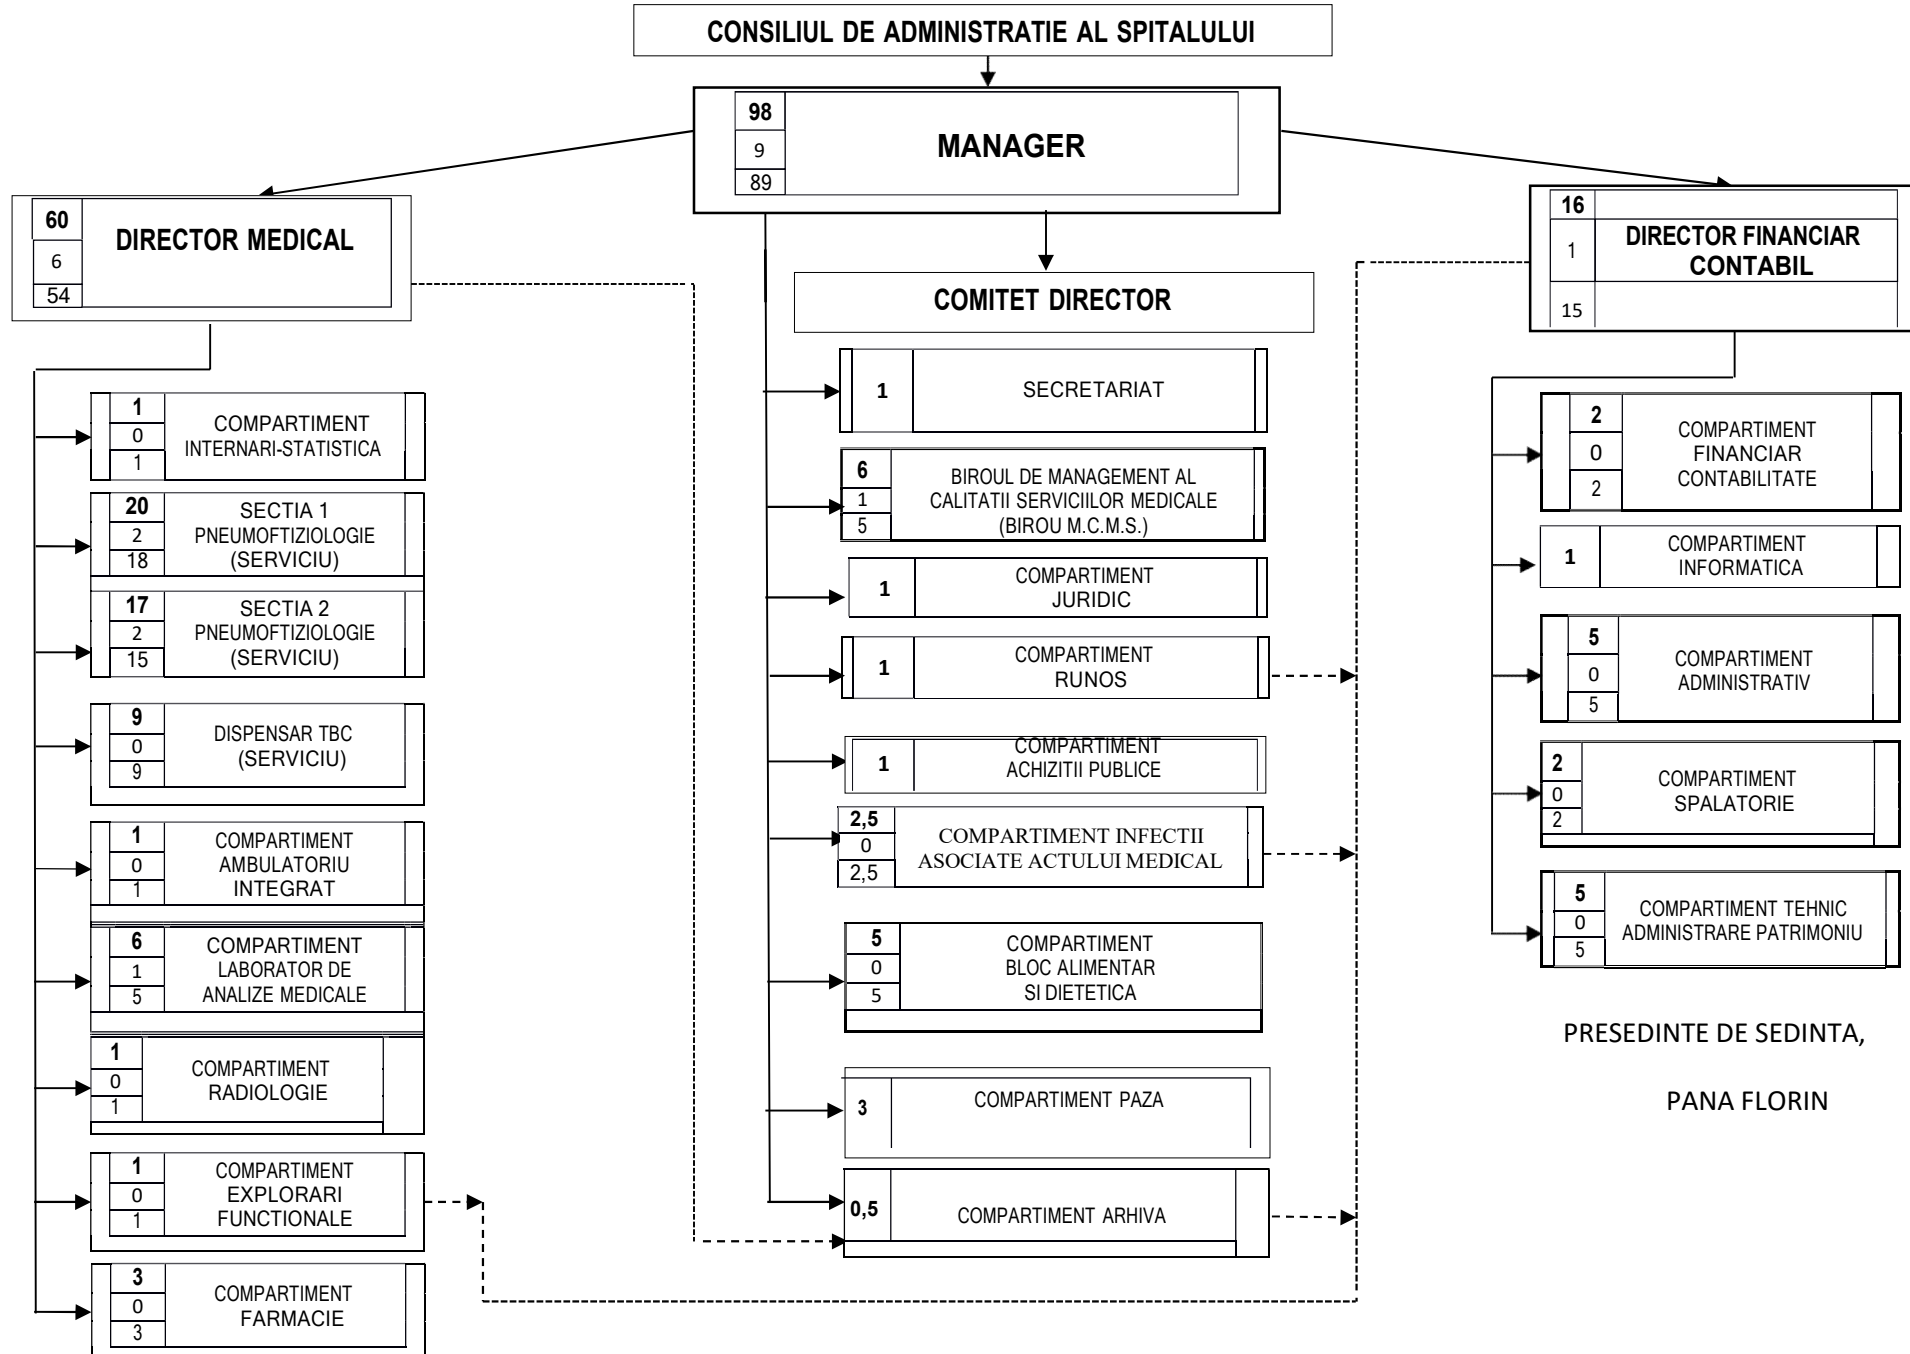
CONSILIUL DE ADMINISTRATIE AL SPITALULUI

98
9
89
MANAGER

60
6
54
DIRECTOR MEDICAL

COMITET DIRECTOR

16
1
15
DIRECTOR FINANCIAR CONTABIL

1
0
1
COMPARTIMENT INTERNARI-STATISTICA

20
2
18
SECTIA 1 PNEUMOFTIZIOLOGIE (SERVICIU)

17
2
15
SECTIA 2 PNEUMOFTIZIOLOGIE (SERVICIU)

9
0
9
DISPENSAR TBC (SERVICIU)

1
0
1
COMPARTIMENT AMBULATORIU INTEGRAT

6
1
5
COMPARTIMENT LABORATOR DE ANALIZE MEDICALE

1
0
1
COMPARTIMENT RADIOLOGIE

1
0
1
COMPARTIMENT EXPLORARI FUNCTIONALE

3
0
3
COMPARTIMENT FARMACIE

1
SECRETARIAT

6
1
5
BIROUL DE MANAGEMENT AL CALITATII SERVICIILOR MEDICALE (BIROU M.C.M.S.)

1
COMPARTIMENT JURIDIC

1
COMPARTIMENT RUNOS

1
COMPARTIMENT ACHIZITII PUBLICE

2,5
0
2,5
COMPARTIMENT INFECTII ASOCIATE ACTULUI MEDICAL

5
0
5
COMPARTIMENT BLOC ALIMENTAR SI DIETETICA

3
COMPARTIMENT PAZA

0,5
COMPARTIMENT ARHIVA

2
0
2
COMPARTIMENT FINANCIAR CONTABILITATE

1
COMPARTIMENT INFORMATICA

5
0
5
COMPARTIMENT ADMINISTRATIV

2
0
2
COMPARTIMENT SPALATORIE

5
0
5
COMPARTIMENT TEHNIC ADMINISTRARE PATRIMONIU

PRESEDINTE DE SEDINTA,

PANA FLORIN